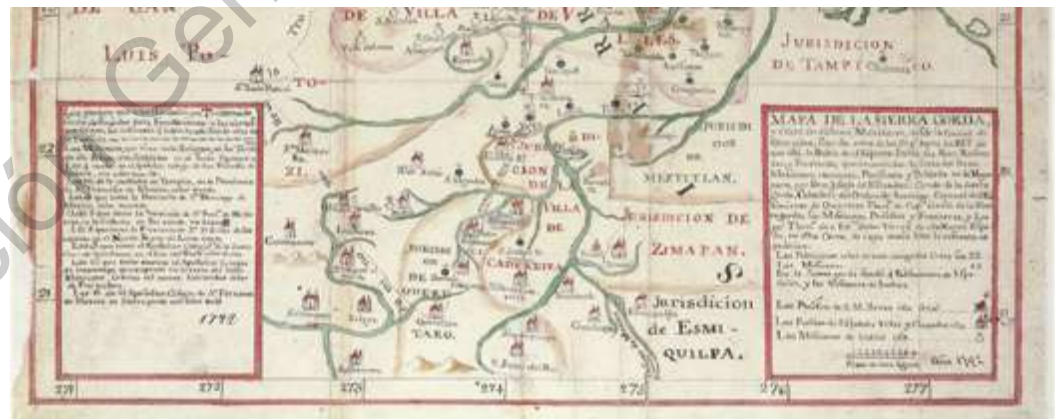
DE SAN LUIS PO.

DE VILLA DE V

JURISDICION DE TAMPICO

TO

ZI.

JURISDI CION DE

MEZTITLAN.

VILLA DE

JURISDICION DE ZIMAPAN.

CADEREYTA

JURISDICION DE QUERETARO.

Jurisdicion de ESMIQUILPA.

MAPA DE LA SIERRA GORDA,

1792

22

21

271

272

273

274

275

276

277